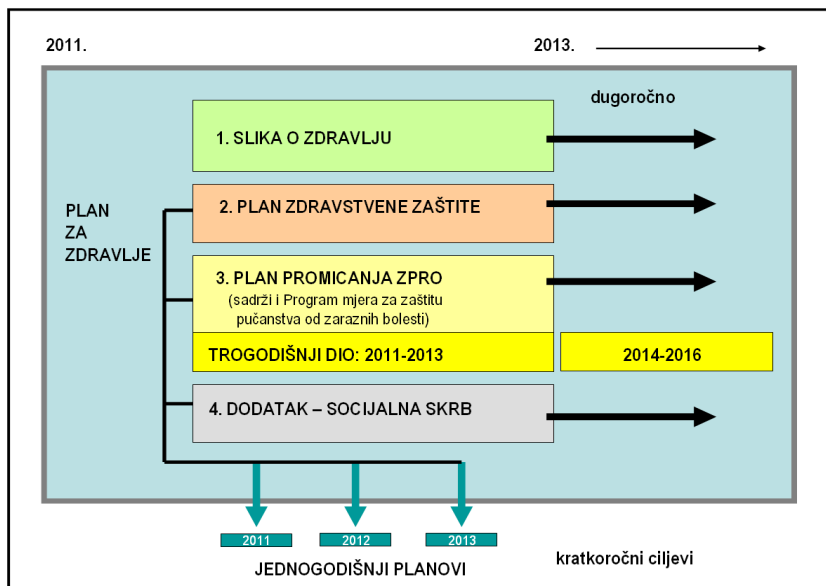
2011.

2013.

dugoročno

1. SLIKA O ZDRAVLJU

PLAN ZA ZDRAVLJE

2. PLAN ZDRAVSTVENE ZAŠTITE

3. PLAN PROMICANJA ZPRO
(sadrži i Program mjera za zaštitu pučanstva od zaraznih bolesti)

TROGODIŠNJI DIO: 2011-2013

2014-2016

4. DODATAK – SOCIJALNA SKRB

2011

2012

2013

kratkoročni ciljevi

JEDNOGODIŠNJI PLANOVI